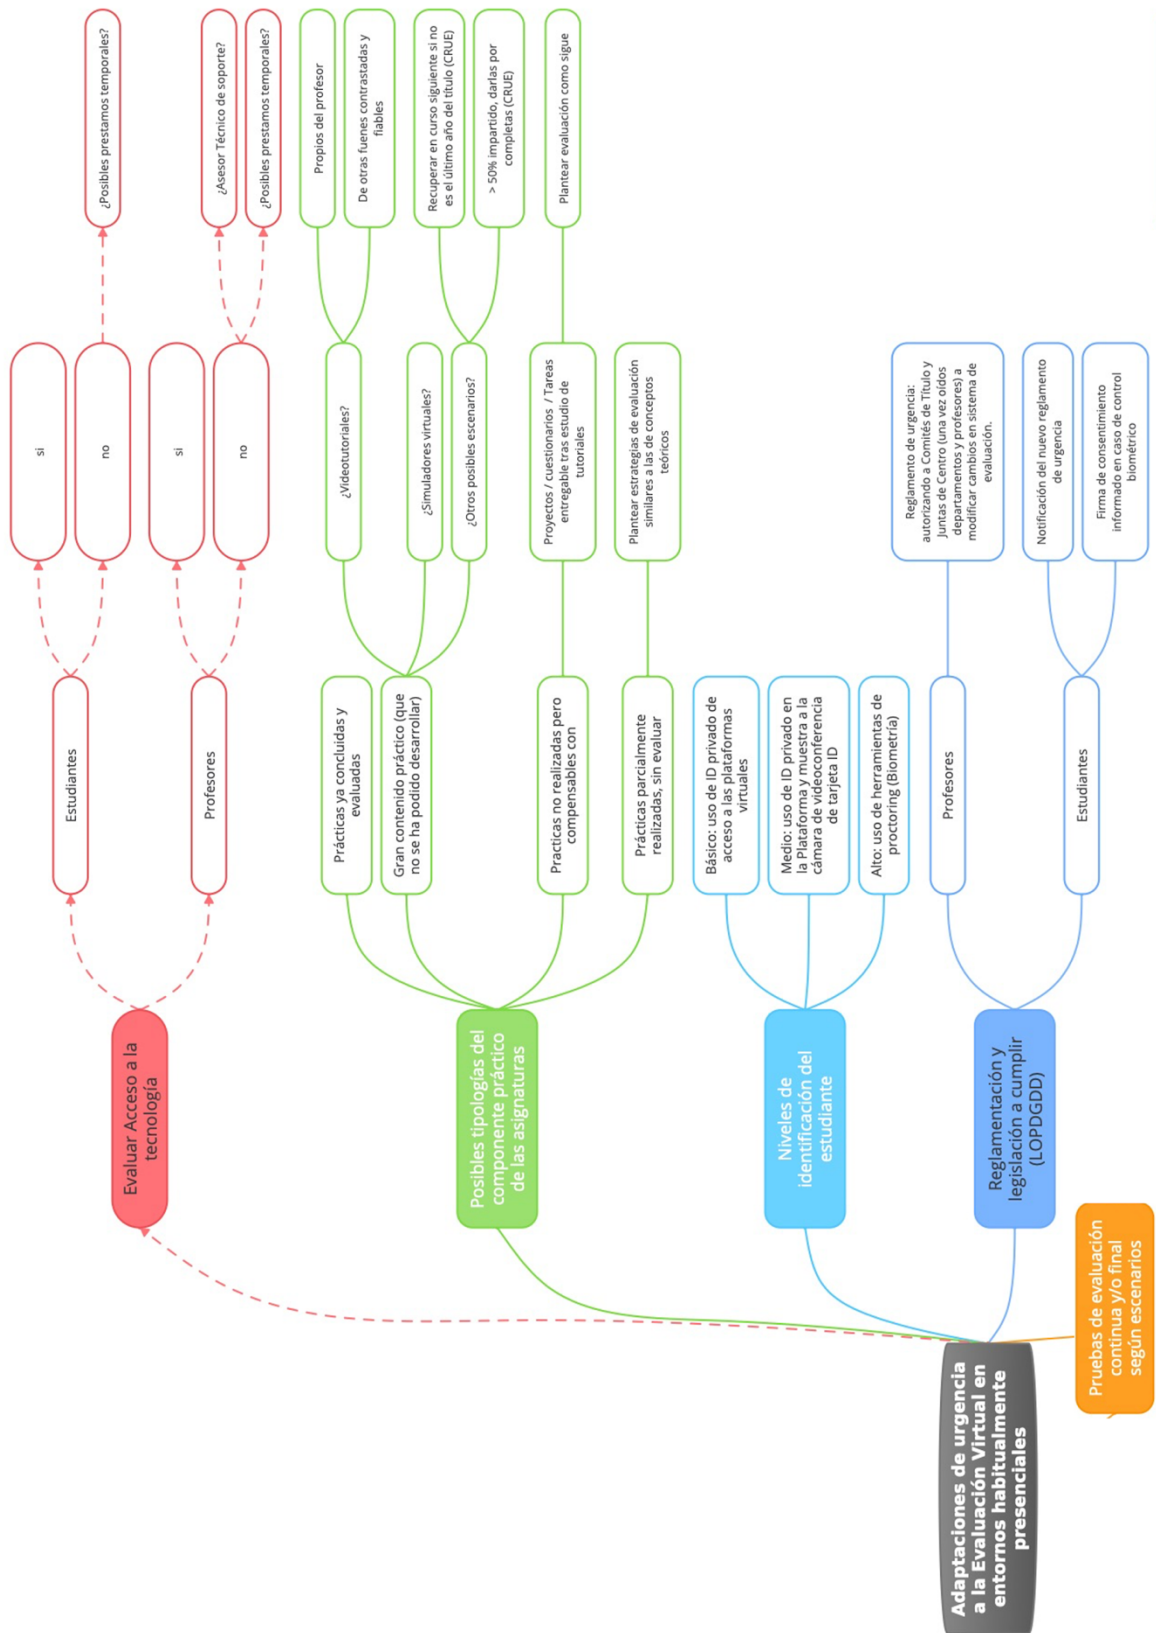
Adaptaciones de urgencia a la Evaluación Virtual en entornos habitualmente presenciales

Pruebas de evaluación continua y/o final según escenarios

Evaluar Acceso a la tecnología

Estudiantes

si

no

¿Posibles prestamos temporales?

Profesores

si

no

¿Asesor Técnico de soporte?

¿Posibles prestamos temporales?

Posibles tipologías del componente práctico de las asignaturas

Prácticas ya concluidas y evaluadas

Gran contenido práctico (que no se ha podido desarrollar)

¿Videotutoriales?

Propios del profesor

De otras fuenes contrastadas y fiables

¿Simuladores virtuales?

¿Otros posibles escenarios?

Recuperar en curso siguiente si no es el último año del título (CRUE)

> 50% impartido, darlas por completas (CRUE)

Practicas no realizadas pero compensables con

Proyectos / cuestionarios / Tareas entregable tras estudio de tutoriales

Plantear evaluación como sigue

Prácticas parcialmente realizadas, sin evaluar

Plantear estrategias de evaluación similares a las de conceptos teóricos

Niveles de identificación del estudiante

Básico: uso de ID privado de acceso a las plataformas virtuales

Medio: uso de ID privado en la Plataforma y muestra a la cámara de videoconferencia de tarjeta ID

Alto: uso de herramientas de proctoring (Biometría)

Reglamentación y legislación a cumplir (LOPDGDD)

Profesores

Reglamento de urgencia: autorizando a Comités de Título y Juntas de Centro (una vez oídos departamentos y profesores) a modificar cambios en sistema de evaluación.

Estudiantes

Notificación del nuevo reglamento de urgencia

Firma de consentimiento informado en caso de control biométrico